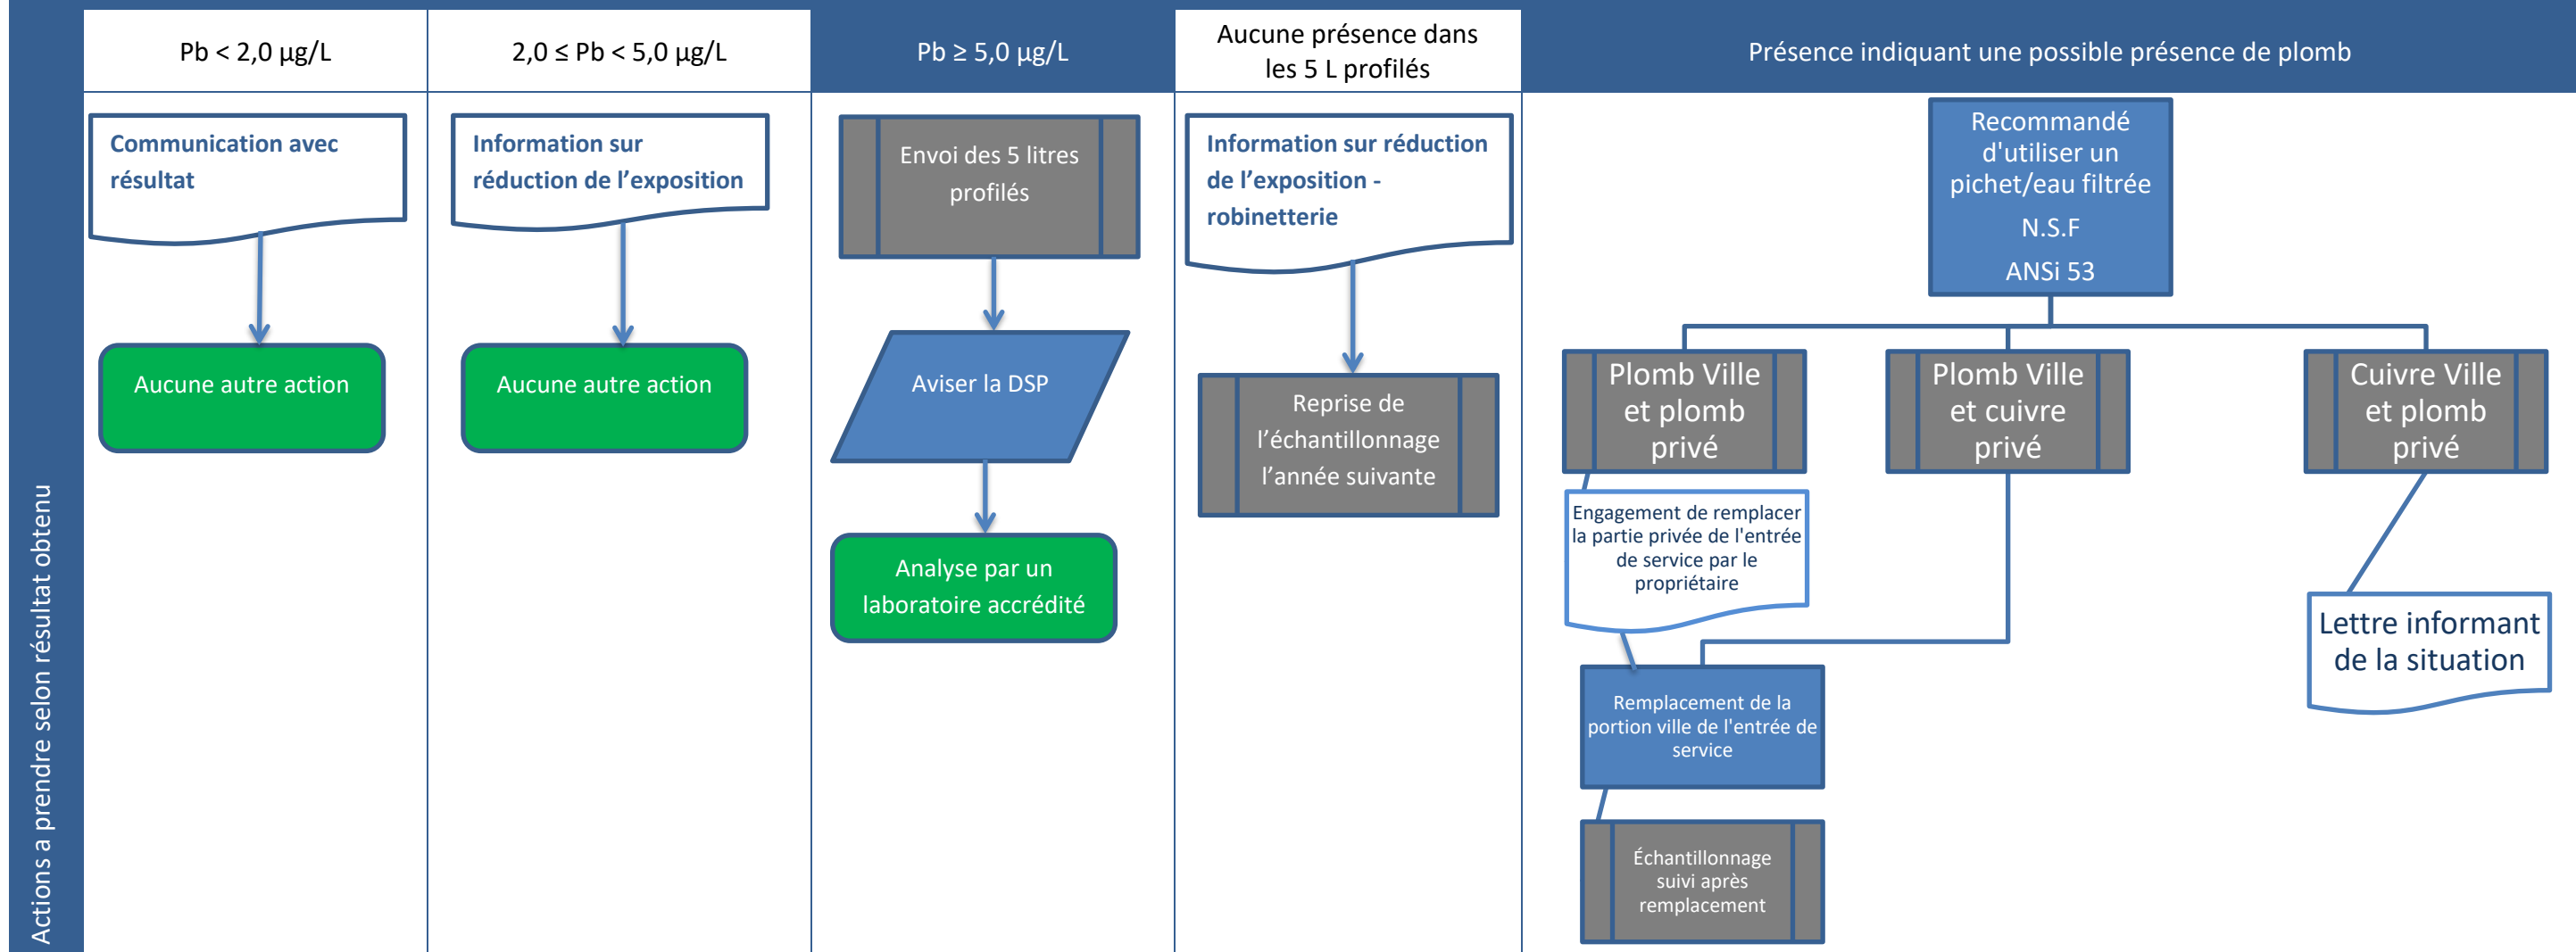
Actions a prendre selon résultat obtenu

Pb < 2,0 µg/L

Communication avec résultat

Aucune autre action

2,0 ≤ Pb < 5,0 µg/L

Information sur réduction de l’exposition

Aucune autre action

Pb ≥ 5,0 µg/L

Envoi des 5 litres profilés

Aviser la DSP

Analyse par un laboratoire accrédité

Aucune présence dans les 5 L profilés

Information sur réduction de l’exposition - robinetterie

Reprise de l’échantillonnage l’année suivante

Présence indiquant une possible présence de plomb

Recommandé d'utiliser un pichet/eau filtrée
N.S.F
ANSi 53

Plomb Ville et plomb privé

Plomb Ville et cuivre privé

Cuivre Ville et plomb privé

Engagement de remplacer la partie privée de l'entrée de service par le propriétaire

Remplacement de la portion ville de l'entrée de service

Échantillonnage suivi après remplacement

Lettre informant de la situation